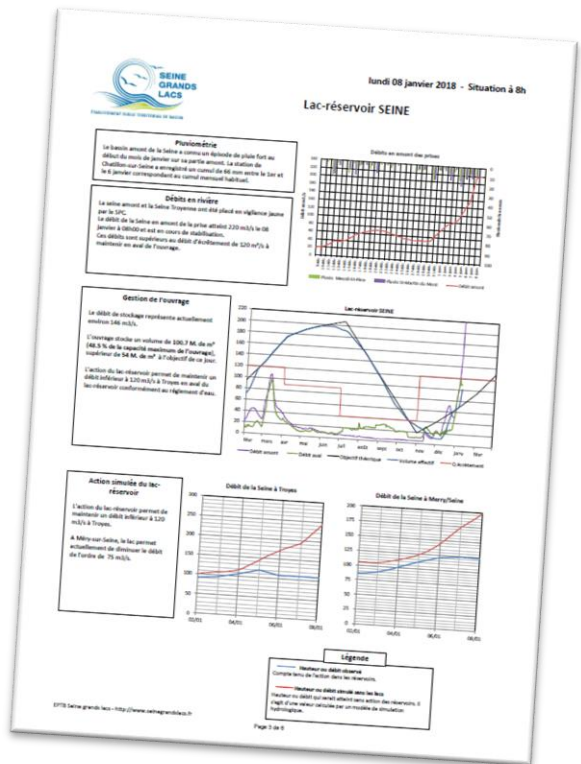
SEINE GRANDS LACS

ÉTABLISSEMENT PUBLIC TERRITORIAL DE BASSIN

lundi 08 janvier 2018 - Situation à 8h

Lac-réservoir SEINE

Pluviométrie

Le bassin amont de la Seine a connu un épisode de pluie fort au début du mois de janvier sur sa partie amont. La station de Chatillon-sur-Seine a enregistré un cumul de 66 mm entre le 1er et le 6 janvier correspondant au cumul mensuel habituel.

Débits en amont des prises

Débits en rivière

La seine amont et la Seine Troyenne ont été placé en vigilance jaune par le SPC.
Le débit de la Seine en amont de la prise atteint 220 m3/s le 08 janvier à 08h00 et est en cours de stabilisation.
Ces débits sont supérieurs au débit d'écrêtement de 120 m³/s à maintenir en aval de l'ouvrage.

Gestion de l'ouvrage

Le débit de stockage représente actuellement environ 146 m3/s.

L'ouvrage stocke un volume de 100,7 M. de m³ (48.5 % de la capacité maximum de l'ouvrage), supérieur de 54 M. de m³ à l'objectif de ce jour.

L'action du lac-réservoir permet de maintenir un débit inférieur à 120 m3/s à Troyes en aval du lac-réservoir conformément au règlement d'eau.

Lac-réservoir SEINE

Débit amont — Débit aval — Objectif théorique — Volume effectif — Q écrêtement

Action simulée du lac-réservoir

L'action du lac-réservoir permet de maintenir un débit inférieur à 120 m3/s à Troyes.

A Méry-sur-Seine, le lac permet actuellement de diminuer le débit de l'ordre de 75 m3/s.

Débit de la Seine à Troyes

Débit de la Seine à Merry/Seine

Légende

Hauteur ou débit observé
Compte tenu de l'action des réservoirs.

Hauteur ou débit simulé sans les lacs
Hauteur ou débit qui serait atteint sans action des réservoirs. Il s'agit d'une valeur calculée par un modèle de simulation hydrologique.

EPTB Seine grands lacs – http://www.seinegrandslacs.fr

Page 3 de 6